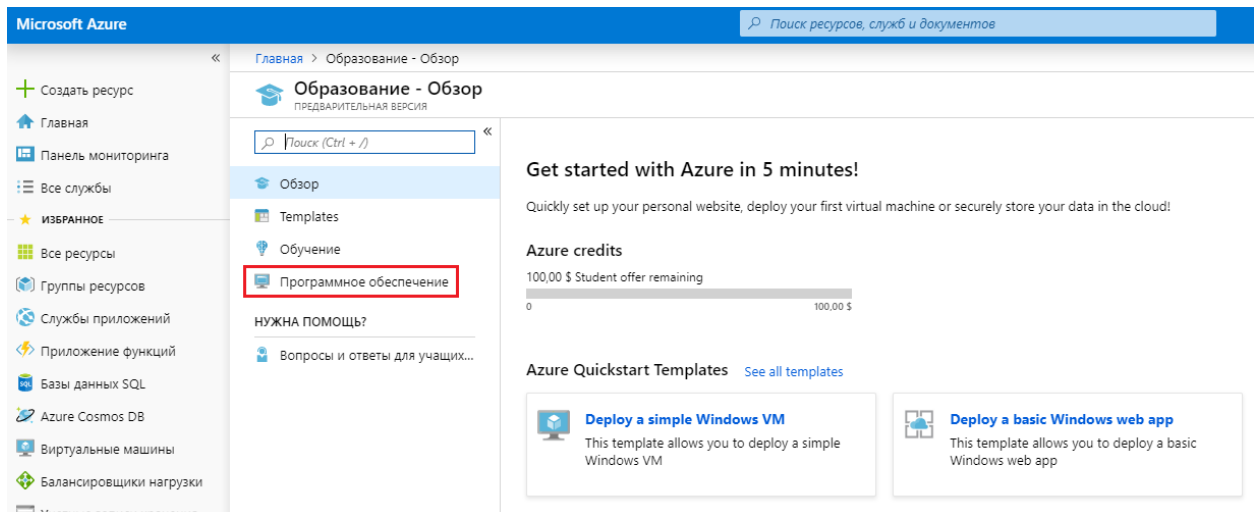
Microsoft Azure

Поиск ресурсов, служб и документов

«

Создать ресурс

Главная

Панель мониторинга

Все службы

ИЗБРАННОЕ

Все ресурсы

Группы ресурсов

Службы приложений

Приложение функций

Базы данных SQL

Azure Cosmos DB

Виртуальные машины

Балансировщики нагрузки

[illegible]

Главная > Образование - Обзор

Образование - Обзор
ПРЕДВАРИТЕЛЬНАЯ ВЕРСИЯ

Поиск (Ctrl + /)

«

Обзор

Templates

Обучение

Программное обеспечение

НУЖНА ПОМОЩЬ?

Вопросы и ответы для учащих...

Get started with Azure in 5 minutes!

Quickly set up your personal website, deploy your first virtual machine or securely store your data in the cloud!

Azure credits

100,00 $ Student offer remaining

0

100,00 $

Azure Quickstart Templates See all templates

Deploy a simple Windows VM
This template allows you to deploy a simple Windows VM

Deploy a basic Windows web app
This template allows you to deploy a basic Windows web app